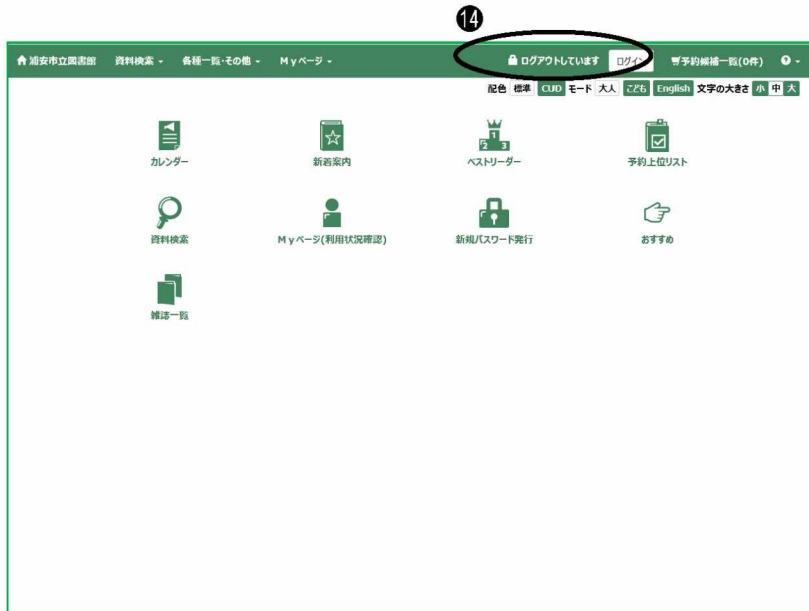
⑭

浦安市立図書館 資料検索 各種一覧・その他 Myページ ログアウトしています ログイン 予約候補一覧(0件)

配色 標準 CUD モード 大人 こども English 文字の大きさ 小 中 大

カレンダー

新着案内

ベストリーダー

予約上位リスト

資料検索

Myページ(利用状況確認)

新規パスワード発行

おすすめ

雑誌一覧